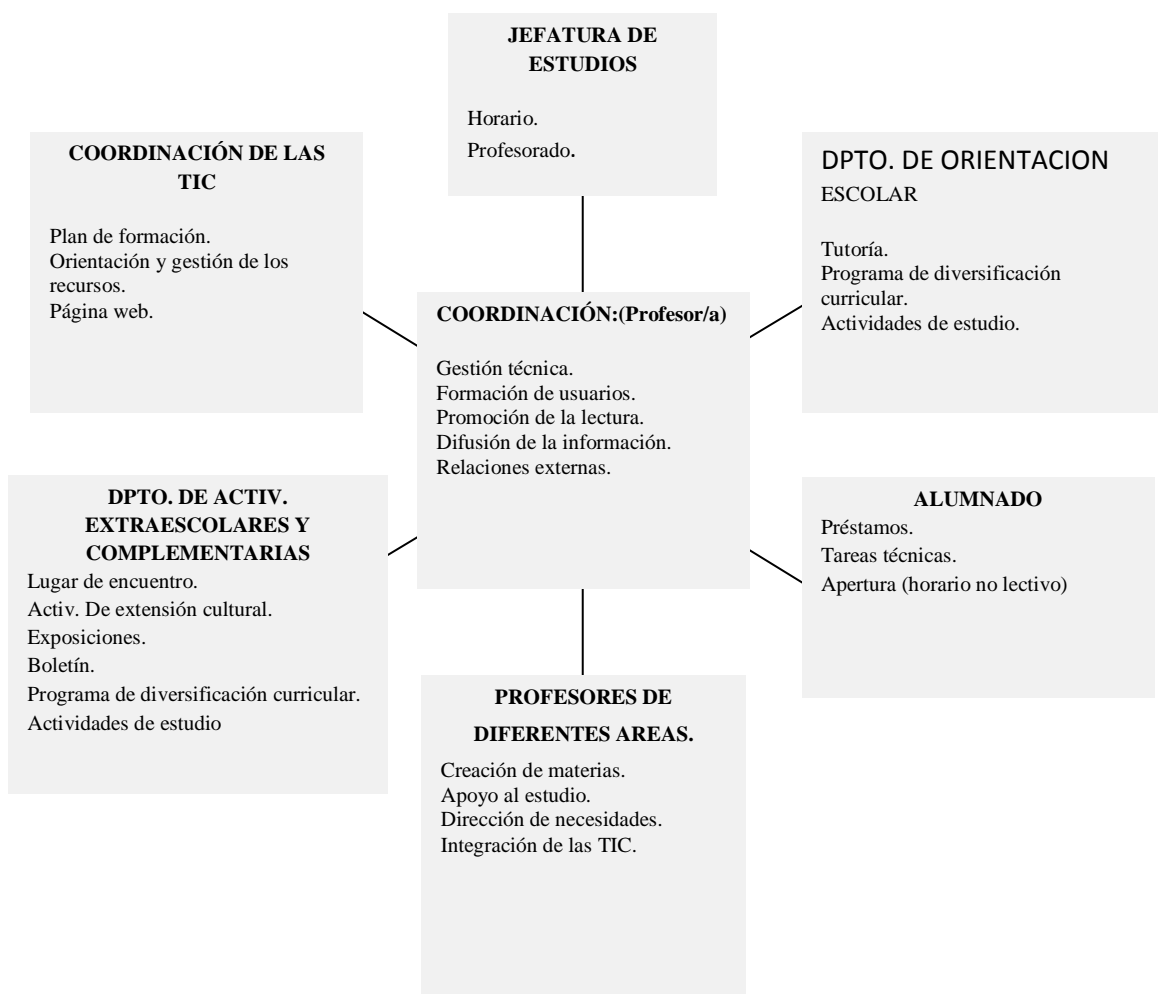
JEFATURA DE ESTUDIOS

Horario.
Profesorado.

COORDINACIÓN DE LAS TIC

Plan de formación.
Orientación y gestión de los recursos.
Página web.

DPTO. DE ORIENTACION
ESCOLAR

Tutoría.
Programa de diversificación curricular.
Actividades de estudio.

COORDINACIÓN:(Profesor/a)

Gestión técnica.
Formación de usuarios.
Promoción de la lectura.
Difusión de la información.
Relaciones externas.

DPTO. DE ACTIV. EXTRAESCOLARES Y COMPLEMENTARIAS
Lugar de encuentro.
Activ. De extensión cultural.
Exposiciones.
Boletín.
Programa de diversificación curricular.
Actividades de estudio

ALUMNADO
Préstamos.
Tareas técnicas.
Apertura (horario no lectivo)

PROFESORES DE DIFERENTES AREAS.

Creación de materias.
Apoyo al estudio.
Dirección de necesidades.
Integración de las TIC.